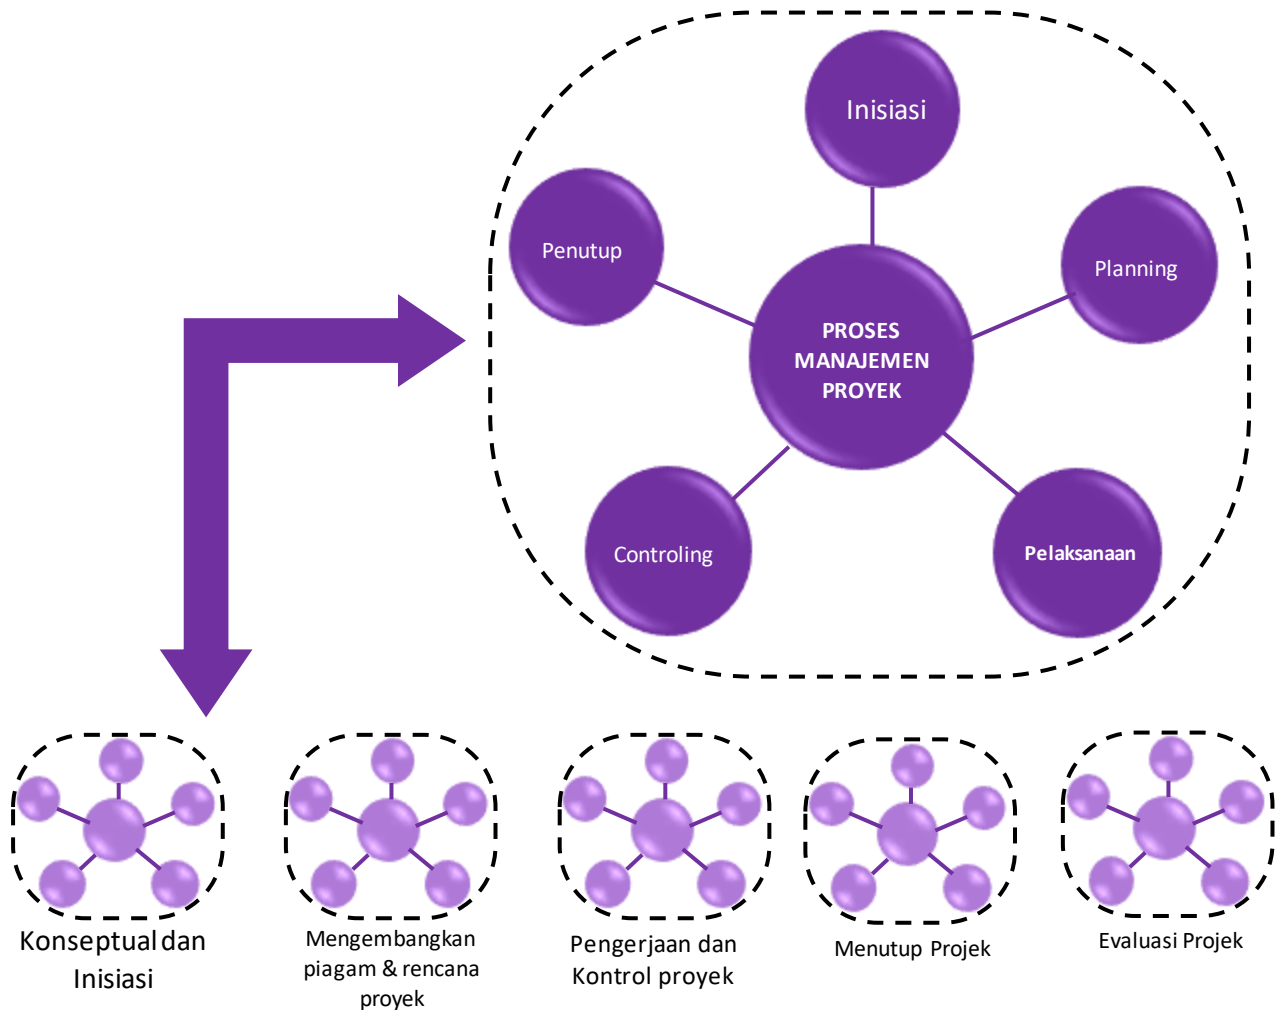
Inisiasi

Penutup

Planning

PROSES MANAJEMEN PROYEK

Controling

Pelaksanaan

Konseptual dan Inisiasi

Mengembangkan piagam & rencana proyek

Pengerjaan dan Kontrol proyek

Menutup Projek

Evaluasi Projek